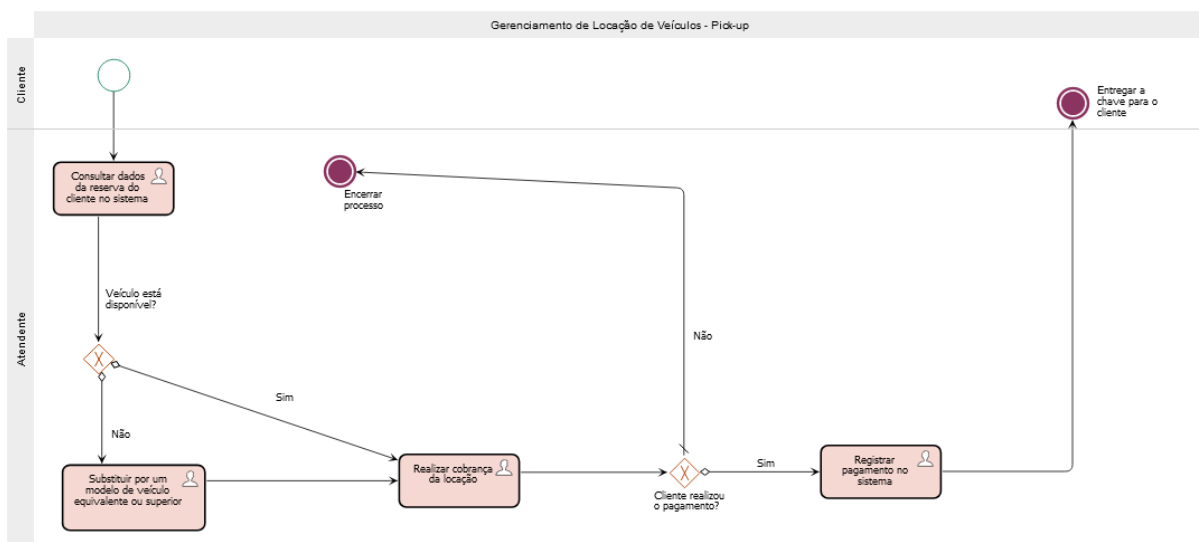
Gerenciamento de Locação de Veículos - Pick-up

Cliente

Entregar a chave para o cliente

Atendente

Consultar dados da reserva do cliente no sistema

Encerrar processo

Veículo está disponível?

Não

Sim

Não

Substituir por um modelo de veículo equivalente ou superior

Realizar cobrança da locação

Cliente realizou o pagamento?

Sim

Registrar pagamento no sistema